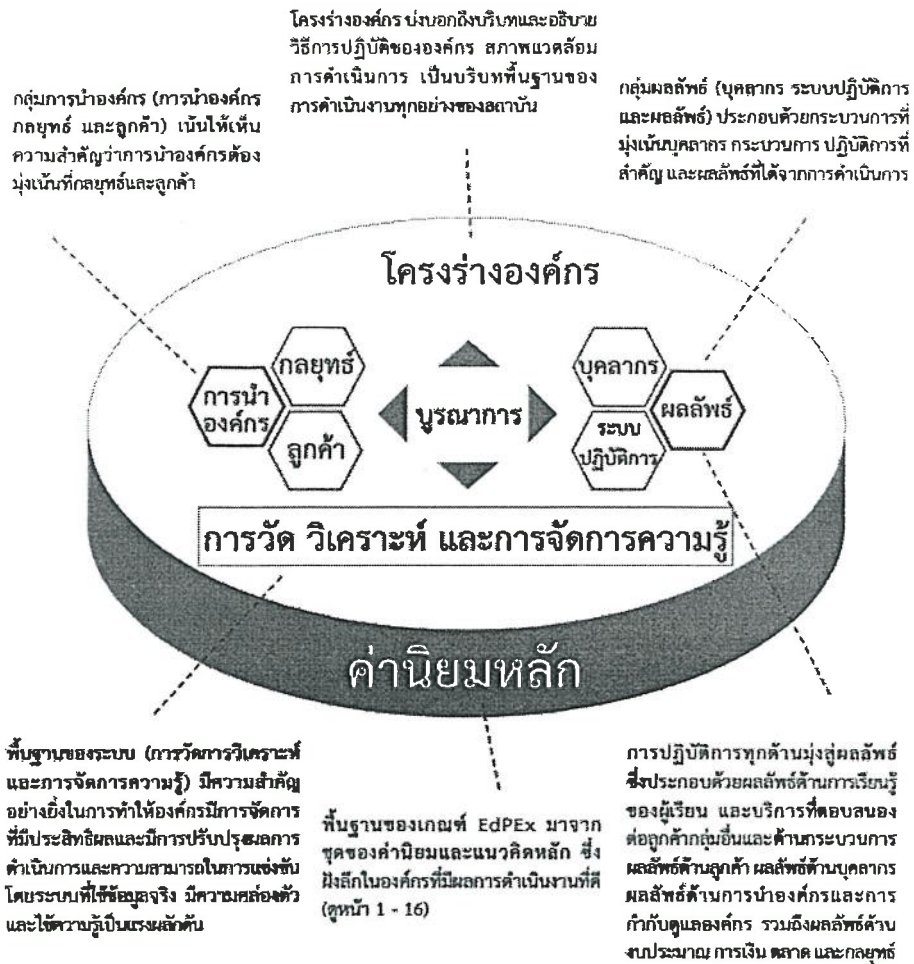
โครงร่างองค์กร บ่งบอกถึงบริบทและอธิบายวิธีการปฏิบัติขององค์กร สภาพแวดล้อมการดำเนินการ เป็นบริบทพื้นฐานของการดำเนินงานทุกอย่างของสถาบัน

กลุ่มการนำองค์กร (การนำองค์กร กลยุทธ์ และลูกค้า) เน้นให้เห็นความสำคัญว่าการนำองค์กรต้องมุ่งเน้นที่กลยุทธ์และลูกค้า

กลุ่มผลลัพธ์ (บุคลากร ระบบปฏิบัติการ และผลลัพธ์) ประกอบด้วยกระบวนการที่มุ่งเน้นบุคลากร กระบวนการ ปฏิบัติการที่สำคัญ และผลลัพธ์ที่ได้จากการดำเนินการ

โครงร่างองค์กร

กลยุทธ์

การนำองค์กร

ลูกค้า

บูรณาการ

บุคลากร

ผลลัพธ์

ระบบปฏิบัติการ

การวัด วิเคราะห์ และการจัดการความรู้

ค่านิยมหลัก

พื้นฐานของระบบ (การวัดการวิเคราะห์และการจัดการความรู้) มีความสำคัญอย่างยิ่งในการทำให้องค์กรมีการจัดการที่มีประสิทธิผลและมีการปรับปรุงผลการดำเนินการและความสามารถในการแข่งขันโดยระบบที่ใช้ข้อมูลจริง มีความคล่องตัว และใช้ความรู้เป็นแรงผลักดัน

พื้นฐานของเกณฑ์ EdPEx มาจากชุดของค่านิยมและแนวคิดหลัก ซึ่งฝังลึกในองค์กรที่มีผลการดำเนินงานที่ดี (ดูหน้า 1 - 16)

การปฏิบัติการทุกด้านมุ่งสู่ผลลัพธ์ ซึ่งประกอบด้วยผลลัพธ์ด้านการเรียนรู้ของผู้เรียน และบริการที่ตอบสนองต่อลูกค้ากลุ่มอื่นและด้านกระบวนการ ผลลัพธ์ด้านลูกค้า ผลลัพธ์ด้านบุคลากร ผลลัพธ์ด้านการนำองค์กรและการกำกับดูแลองค์กร รวมถึงผลลัพธ์ด้านงบประมาณ การเงิน ตลาด และกลยุทธ์